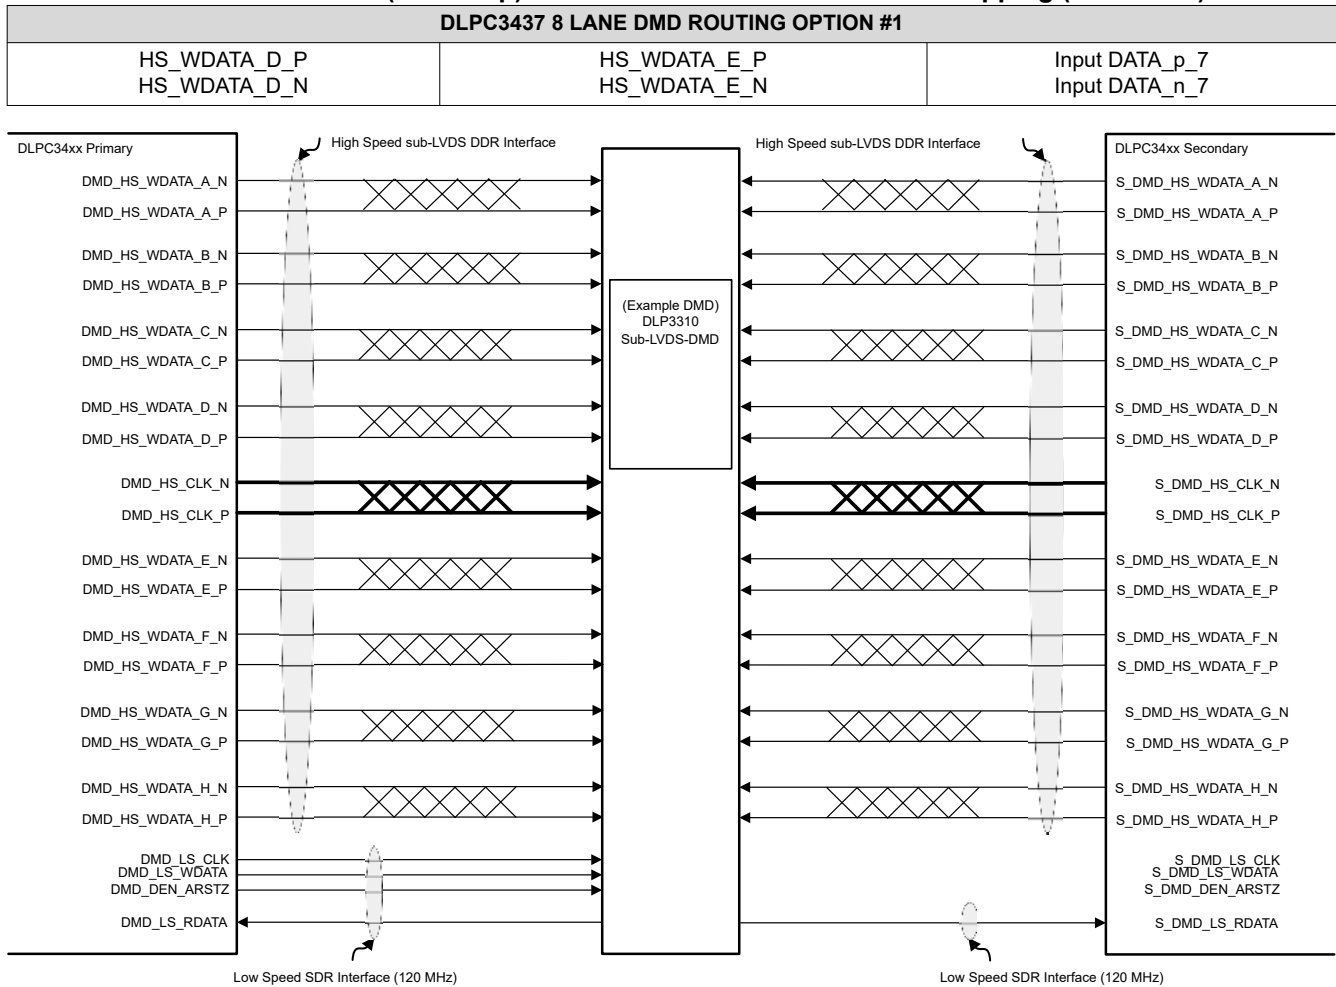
| DLPC3437 8 LANE DMD ROUTING OPTION #1 | | |
|---|---|---|
| HS_WDATA_D_P HS_WDATA_D_N | HS_WDATA_E_P HS_WDATA_E_N | Input DATA_p_7 Input DATA_n_7 |

DLPC34xx Primary
High Speed sub-LVDS DDR Interface
DMD_HS_WDATA_A_N
DMD_HS_WDATA_A_P
DMD_HS_WDATA_B_N
DMD_HS_WDATA_B_P
DMD_HS_WDATA_C_N
DMD_HS_WDATA_C_P
DMD_HS_WDATA_D_N
DMD_HS_WDATA_D_P
DMD_HS_CLK_N
DMD_HS_CLK_P
DMD_HS_WDATA_E_N
DMD_HS_WDATA_E_P
DMD_HS_WDATA_F_N
DMD_HS_WDATA_F_P
DMD_HS_WDATA_G_N
DMD_HS_WDATA_G_P
DMD_HS_WDATA_H_N
DMD_HS_WDATA_H_P
DMD_LS_CLK
DMD_LS_WDATA
DMD_DEN_ARSTZ
DMD_LS_RDATA
Low Speed SDR Interface (120 MHz)

(Example DMD)
DLP3310
Sub-LVDS-DMD

High Speed sub-LVDS DDR Interface
DLPC34xx Secondary
S_DMD_HS_WDATA_A_N
S_DMD_HS_WDATA_A_P
S_DMD_HS_WDATA_B_N
S_DMD_HS_WDATA_B_P
S_DMD_HS_WDATA_C_N
S_DMD_HS_WDATA_C_P
S_DMD_HS_WDATA_D_N
S_DMD_HS_WDATA_D_P
S_DMD_HS_CLK_N
S_DMD_HS_CLK_P
S_DMD_HS_WDATA_E_N
S_DMD_HS_WDATA_E_P
S_DMD_HS_WDATA_F_N
S_DMD_HS_WDATA_F_P
S_DMD_HS_WDATA_G_N
S_DMD_HS_WDATA_G_P
S_DMD_HS_WDATA_H_N
S_DMD_HS_WDATA_H_P
S_DMD_LS_CLK
S_DMD_LS_WDATA
S_DMD_DEN_ARSTZ
S_DMD_LS_RDATA
Low Speed SDR Interface (120 MHz)